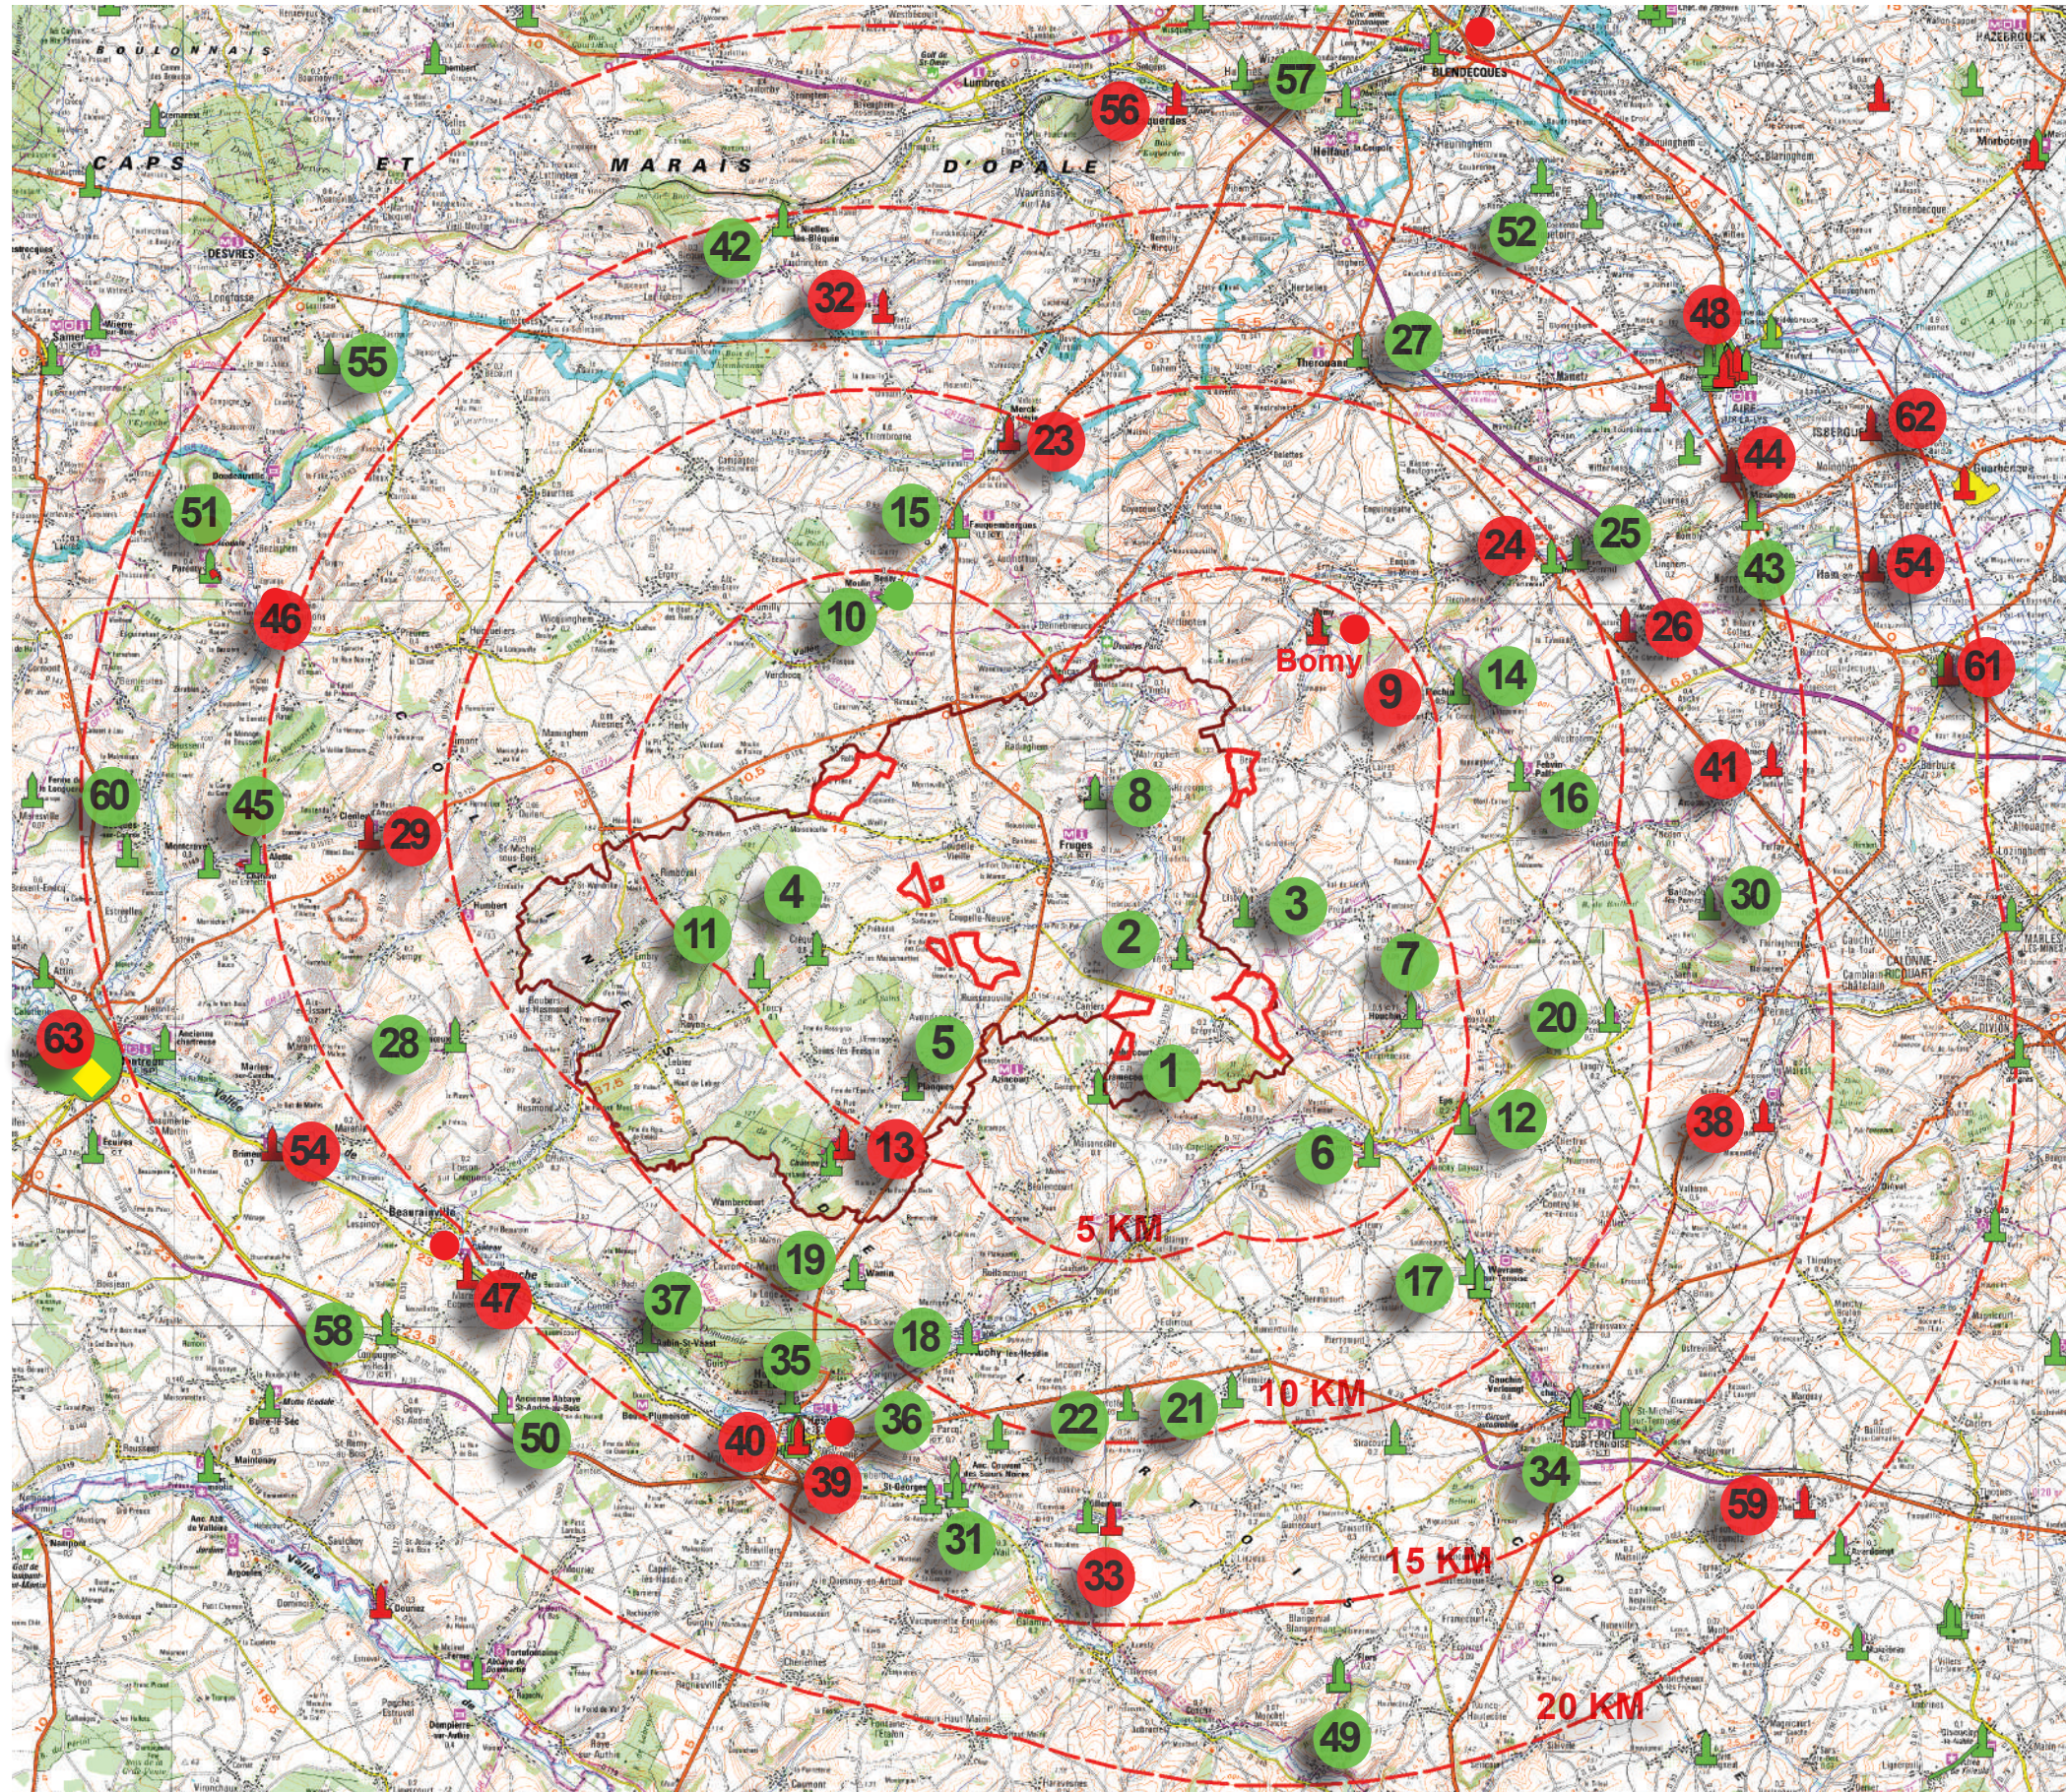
BOULONNAIS
CAPS ET MARAIS D'OPALE
DESVRES
BLENDECQUES
LUMBRES
56
57
42
52
32
55
27
48
23
62
44
15
51
24
25
43
54
10
46
26
Bomy
9
14
61
60
45
29
8
41
16
4
3
30
11
2
7
CALONNE-RICOUART
63
28
5
20
1
13
6
12
38
54
5 KM
19
17
47
37
58
18
35
36
10 KM
50
40
22
21
39
34
59
31
33
15 KM
20 KM
49